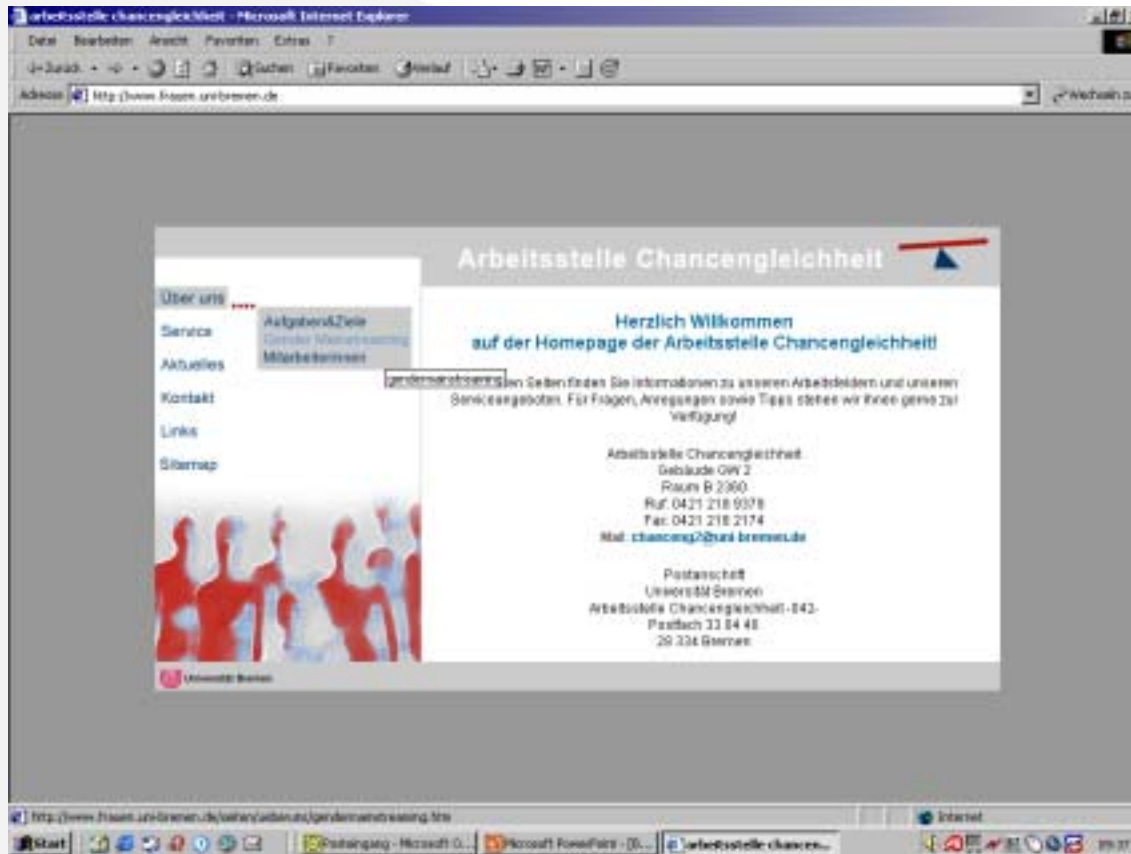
arbeitsstelle chancengleichheit - Microsoft Internet Explorer

Datei Bearbeiten Ansicht Favoriten Extras ?

Zurück Suchen Favoriten Verlauf

Adresse http://www.frauen.uni-bremen.de

Wechseln zu

Arbeitsstelle Chancengleichheit

Über uns

Service

Aktuelles

Kontakt

Links

Sitemap

Aufgaben&Ziele
Gender Mainstreaming
MitarbeiterInnen

gendermainstreaming

Herzlich Willkommen
auf der Homepage der Arbeitsstelle Chancengleichheit!

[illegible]en Seiten finden Sie Informationen zu unseren Arbeitsfeldern und unseren Serviceangeboten. Für Fragen, Anregungen sowie Tipps stehen wir Ihnen gerne zur Verfügung!

Arbeitsstelle Chancengleichheit
Gebäude GW 2
Raum B 2360
Ruf: 0421 218 9378
Fax: 0421 218 2174
Mail: chanceng2@uni-bremen.de

Postanschrift
Universität Bremen
Arbeitsstelle Chancengleichheit -843-
Postfach 33 04 40
28 334 Bremen

Universität Bremen

http://www.frauen.uni-bremen.de/seiten/ueberuns/gendermainstreaming.htm

Internet

Start Posteingang - Microsoft O... Microsoft PowerPoint - [B... arbeitsstelle chancen...